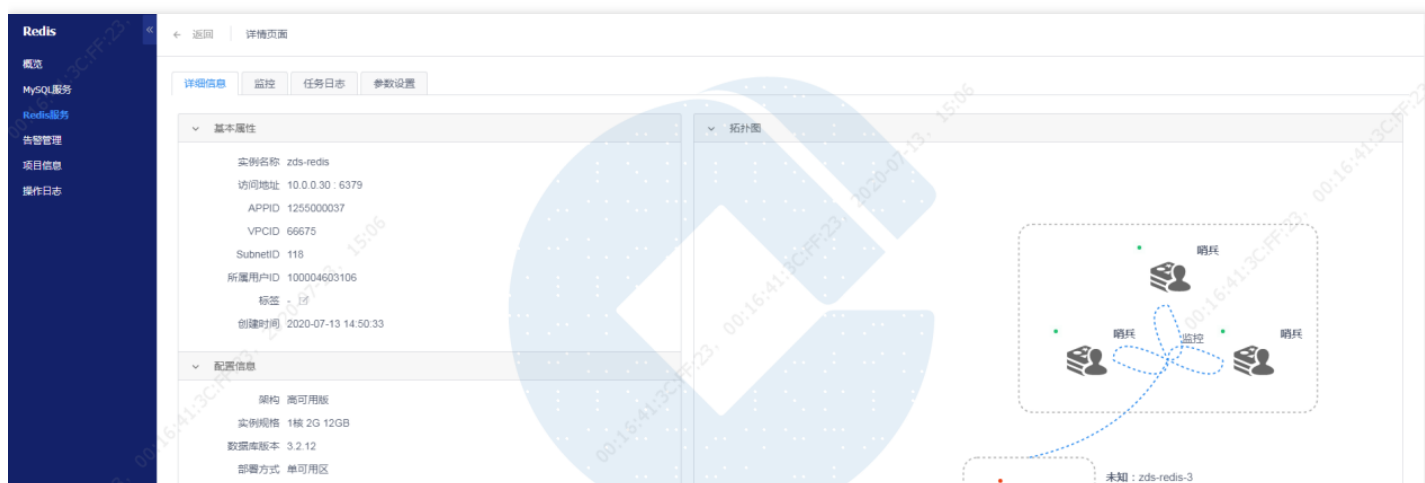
Redis
概览
MySQL服务
Redis服务
告警管理
项目信息
操作日志

← 返回 | 详情页面

详细信息 | 监控 | 任务日志 | 参数设置

基本属性

实例名称 zds-redis
访问地址 10.0.0.30 : 6379
APPID 1255000037
VPCID 66675
SubnetID 118
所属用户ID 100004603106
标签 -
创建时间 2020-07-13 14:50:33

配置信息

架构 高可用版
实例规格 1核 2G 12GB
数据库版本 3.2.12
部署方式 单可用区

拓扑图

哨兵
哨兵
监控
哨兵
未知：zds-redis-3

00:16:41:3C:FF:23 2020-07-13 15:06